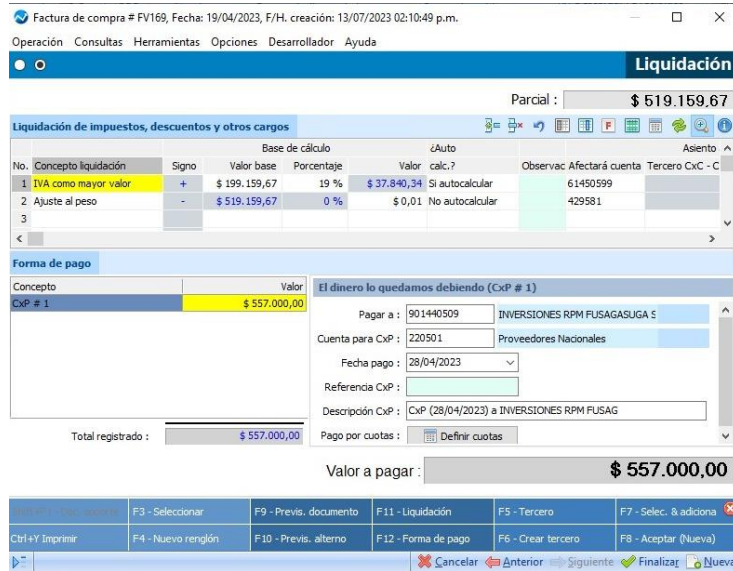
Factura de compra # FV169, Fecha: 19/04/2023, F/H. creación: 13/07/2023 02:10:49 p.m.

Operación Consultas Herramientas Opciones Desarrollador Ayuda

Liquidación

Parcial : $ 519.159,67

Liquidación de impuestos, descuentos y otros cargos

| No. | Concepto liquidación | Signo | Base de cálculo Valor base | Porcentaje | Valor | ¿Auto calc.? | Observac | Asiento Afectará cuenta | Tercero CxC - C |
|---|---|---|---|---|---|---|---|---|---|
| 1 | IVA como mayor valor | + | $ 199.159,67 | 19 % | $ 37.840,34 | Si autocalcular | | 61450599 | |
| 2 | Ajuste al peso | - | $ 519.159,67 | 0 % | $ 0,01 | No autocalcular | | 429581 | |
| 3 | | | | | | | | | |

Forma de pago

| Concepto | Valor |
|---|---|
| CxP # 1 | $ 557.000,00 |

Total registrado : $ 557.000,00

El dinero lo quedamos debiendo (CxP # 1)

Pagar a : 901440509 INVERSIONES RPM FUSAGASUGA S

Cuenta para CxP : 220501 Proveedores Nacionales

Fecha pago : 28/04/2023

Referencia CxP :

Descripción CxP : CxP (28/04/2023) a INVERSIONES RPM FUSAG

Pago por cuotas : Definir cuotas

Valor a pagar : $ 557.000,00

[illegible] F3 - Seleccionar F9 - Previs. documento F11 - Liquidación F5 - Tercero F7 - Selec. & adiciona

Ctrl+Y Imprimir F4 - Nuevo renglón F10 - Previs. alterno F12 - Forma de pago F6 - Crear tercero F8 - Aceptar (Nueva)

Cancelar Anterior Siguiente Finalizar Nueva